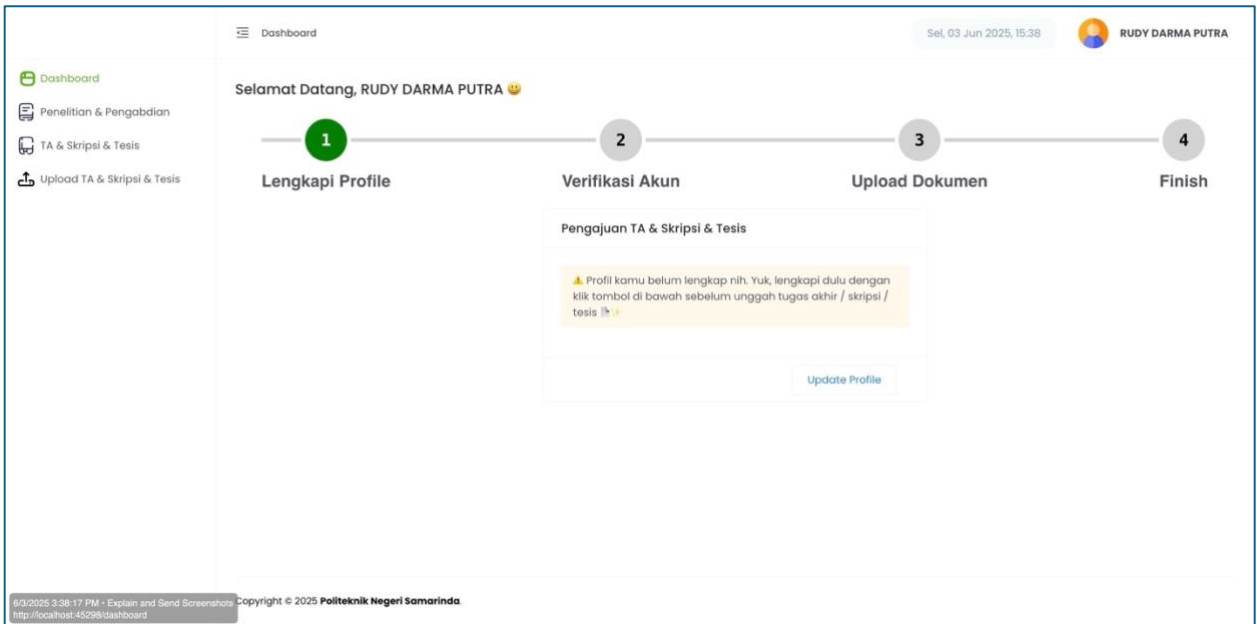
Dashboard

Sel, 03 Jun 2025, 15:38

RUDY DARMA PUTRA

Dashboard

Penelitian & Pengabdian

TA & Skripsi & Tesis

Upload TA & Skripsi & Tesis

Selamat Datang, RUDY DARMA PUTRA 😃

1 Lengkapi Profile

2 Verifikasi Akun

3 Upload Dokumen

4 Finish

Pengajuan TA & Skripsi & Tesis

⚠ Profil kamu belum lengkap nih. Yuk, lengkapi dulu dengan klik tombol di bawah sebelum unggah tugas akhir / skripsi / tesis 📄✨

Update Profile

6/3/2025 3:38:17 PM - Explain and Send Screenshots
http://localhost:45298/dashboard

Copyright © 2025 Politeknik Negeri Samarinda.